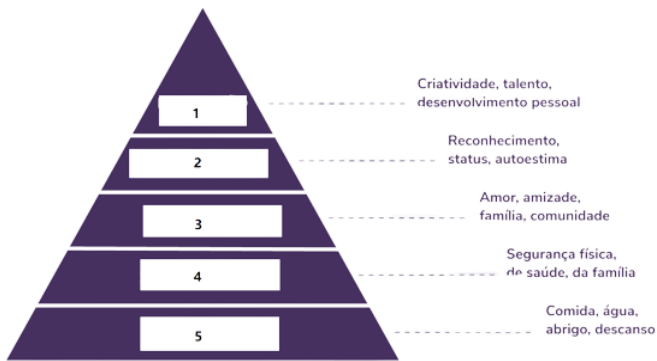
1

Criatividade, talento, desenvolvimento pessoal

2

Reconhecimento, status, autoestima

3

Amor, amizade, família, comunidade

4

Segurança física, de saúde, da família

5

Comida, água, abrigo, descanso